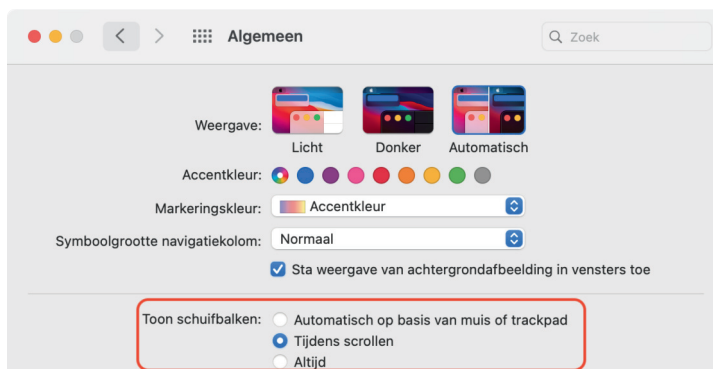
Algemeen

Zoek

Weergave:

Licht

Donker

Automatisch

Accentkleur:

Markeringskleur: Accentkleur

Symboolgrootte navigatiekolom: Normaal

Sta weergave van achtergrondafbeelding in vensters toe

Toon schuifbalken: Automatisch op basis van muis of trackpad

Tijdens scrollen

Altijd